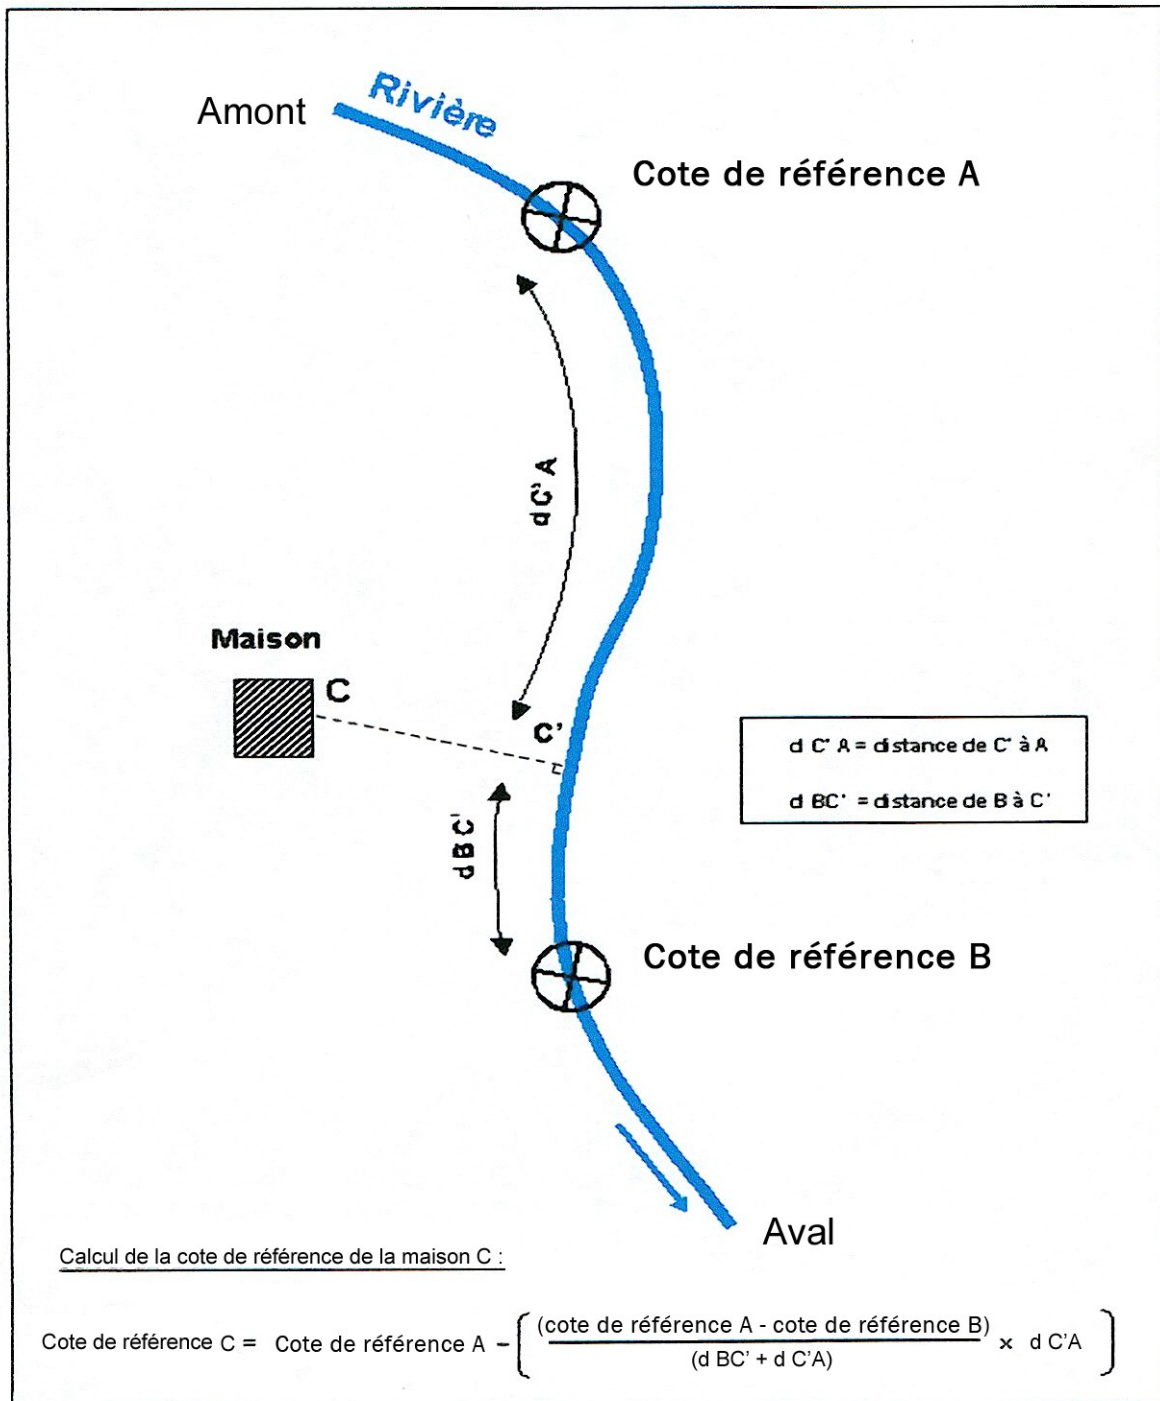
Amont

Rivière

Cote de référence A

d C' A

Maison

C

C'

d C' A = distance de C' à A

d BC' = distance de B à C'

d B C'

Cote de référence B

Aval

Calcul de la cote de référence de la maison C :

Cote de référence C = Cote de référence A $-\left( \frac{\text{(cote de référence A - cote de référence B)}}{\text{(d BC' + d C'A)}} \times \text{d C'A} \right)$